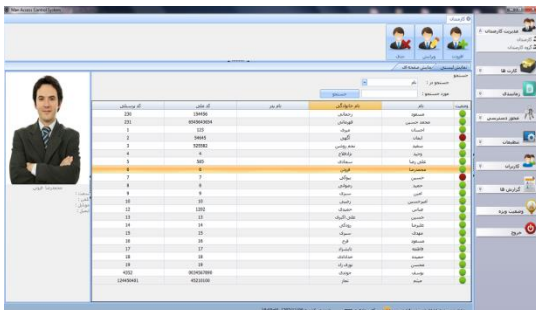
Man Access Control System

کارمندان

افزودن ویرایش حذف

مدیریت کارمندان
کارمندان
گروه کارمندان

کارت ها

رویدادها

مجوز دسترسی

تنظیمات

کاربران

گزارش ها

وضعیت ویژه

خروج

جستجو
جستجو در : نام
مورد جستجو : جستجو

| وضعیت | نام | نام خانوادگی | نام پدر | کد ملی | کد پرسنلی |
|---|---|---|---|---|---|
| | مسعود | زنجانی | | 134456 | 230 |
| | محمد حسین | قهرمانی | | 6543643654 | 231 |
| | احسان | میرزاد | | 122 | 1 |
| | ایمان | آلمانی | | 54645 | 2 |
| | سعید | نجم روشن | | 325983 | 3 |
| | وحید | نادعلی | | 4 | 4 |
| | علی رضا | سلطانی | | 565 | 5 |
| | محمدرضا | قربانی | | 6 | 6 |
| | حسین | بهوالی | | 7 | 7 |
| | حمید | رضوانی | | 8 | 8 |
| | ایمان | سرور | | 9 | 9 |
| | امیرحسین | رضیانی | | 10 | 10 |
| | عباس | حقیقی | | 1202 | 12 |
| | حسین | نقی الهی | | 13 | 13 |
| | علیرضا | رودکی | | 14 | 14 |
| | مهدی | جهانی | | 15 | 15 |
| | مسعود | فرج | | 16 | 16 |
| | فاطمه | نامدار | | 17 | 17 |
| | حمیده | عبداللهی | | 18 | 18 |
| | محسن | نوروزی | | 19 | 18 |
| | یوسف | جوادی | | 0024567890 | 4352 |
| | مریم | عطار | | 45210100 | 124456481 |

محمدرضا قربانی